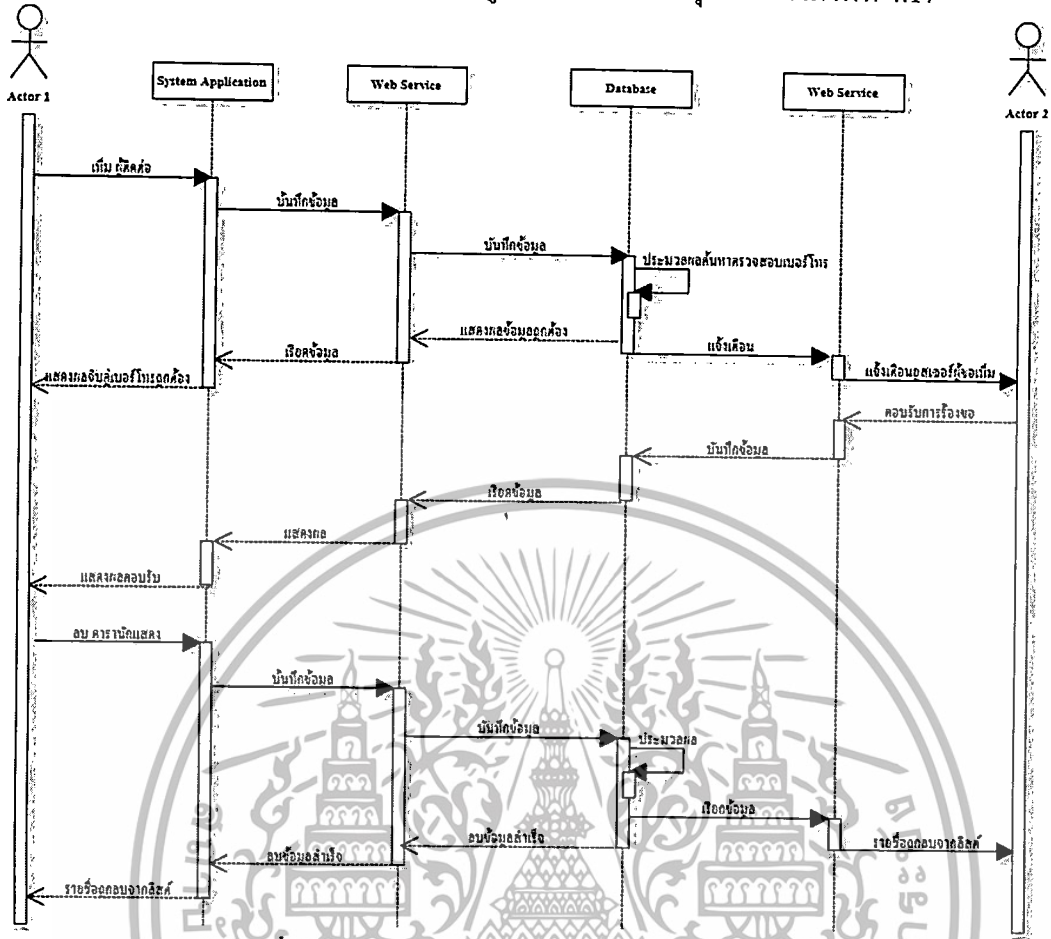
Actor 1

System Application

Web Service

Database

Web Service

Actor 2

เพิ่ม ผู้ติดต่อ

บันทึกข้อมูล

บันทึกข้อมูล

ประมวลผลค้นหาตรวจสอบเบอร์โทร

แสดงผลข้อมูลถูกต้อง

เรียกข้อมูล

แจ้งเตือน

แสดงผลจับคู่เบอร์โทรถูกต้อง

แจ้งเตือนยูสเซอร์ผู้ขอเพิ่ม

ตอบรับการร้องขอ

บันทึกข้อมูล

เรียกข้อมูล

แสดงผล

แสดงผลตอบรับ

ลบ รายชื่อผู้ติดต่อ

บันทึกข้อมูล

บันทึกข้อมูล

ประมวลผล

เรียกข้อมูล

ลบข้อมูลสำเร็จ

ลบข้อมูลสำเร็จ

รายชื่อถูกลบจากลิสต์

รายชื่อถูกลบจากลิสต์